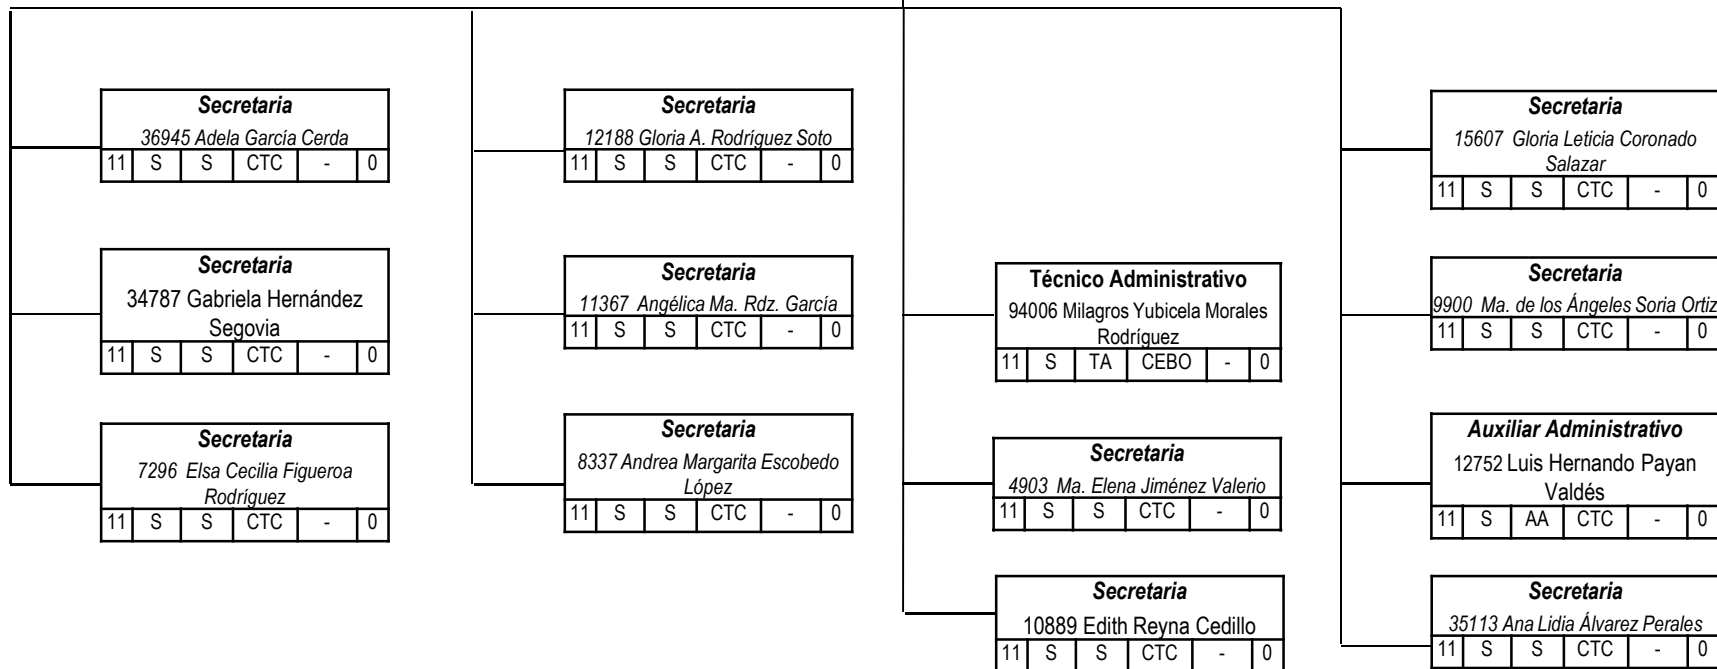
Secretaria
36945 Adela García Cerda

| 11 | S | S | CTC | - | 0 |
|---|---|---|---|---|---|

Secretaria
34787 Gabriela Hernández Segovia

| 11 | S | S | CTC | - | 0 |
|---|---|---|---|---|---|

Secretaria
7296 Elsa Cecilia Figueroa Rodríguez

| 11 | S | S | CTC | - | 0 |
|---|---|---|---|---|---|

Secretaria
12188 Gloria A. Rodríguez Soto

| 11 | S | S | CTC | - | 0 |
|---|---|---|---|---|---|

Secretaria
11367 Angélica Ma. Rdz. García

| 11 | S | S | CTC | - | 0 |
|---|---|---|---|---|---|

Secretaria
8337 Andrea Margarita Escobedo López

| 11 | S | S | CTC | - | 0 |
|---|---|---|---|---|---|

Técnico Administrativo
94006 Milagros Yubicela Morales Rodríguez

| 11 | S | TA | CEBO | - | 0 |
|---|---|---|---|---|---|

Secretaria
4903 Ma. Elena Jiménez Valerio

| 11 | S | S | CTC | - | 0 |
|---|---|---|---|---|---|

Secretaria
10889 Edith Reyna Cedillo

| 11 | S | S | CTC | - | 0 |
|---|---|---|---|---|---|

Secretaria
15607 Gloria Leticia Coronado Salazar

| 11 | S | S | CTC | - | 0 |
|---|---|---|---|---|---|

Secretaria
9900 Ma. de los Ángeles Soria Ortiz

| 11 | S | S | CTC | - | 0 |
|---|---|---|---|---|---|

Auxiliar Administrativo
12752 Luis Hernando Payan Valdés

| 11 | S | AA | CTC | - | 0 |
|---|---|---|---|---|---|

Secretaria
35113 Ana Lidia Álvarez Perales

| 11 | S | S | CTC | - | 0 |
|---|---|---|---|---|---|